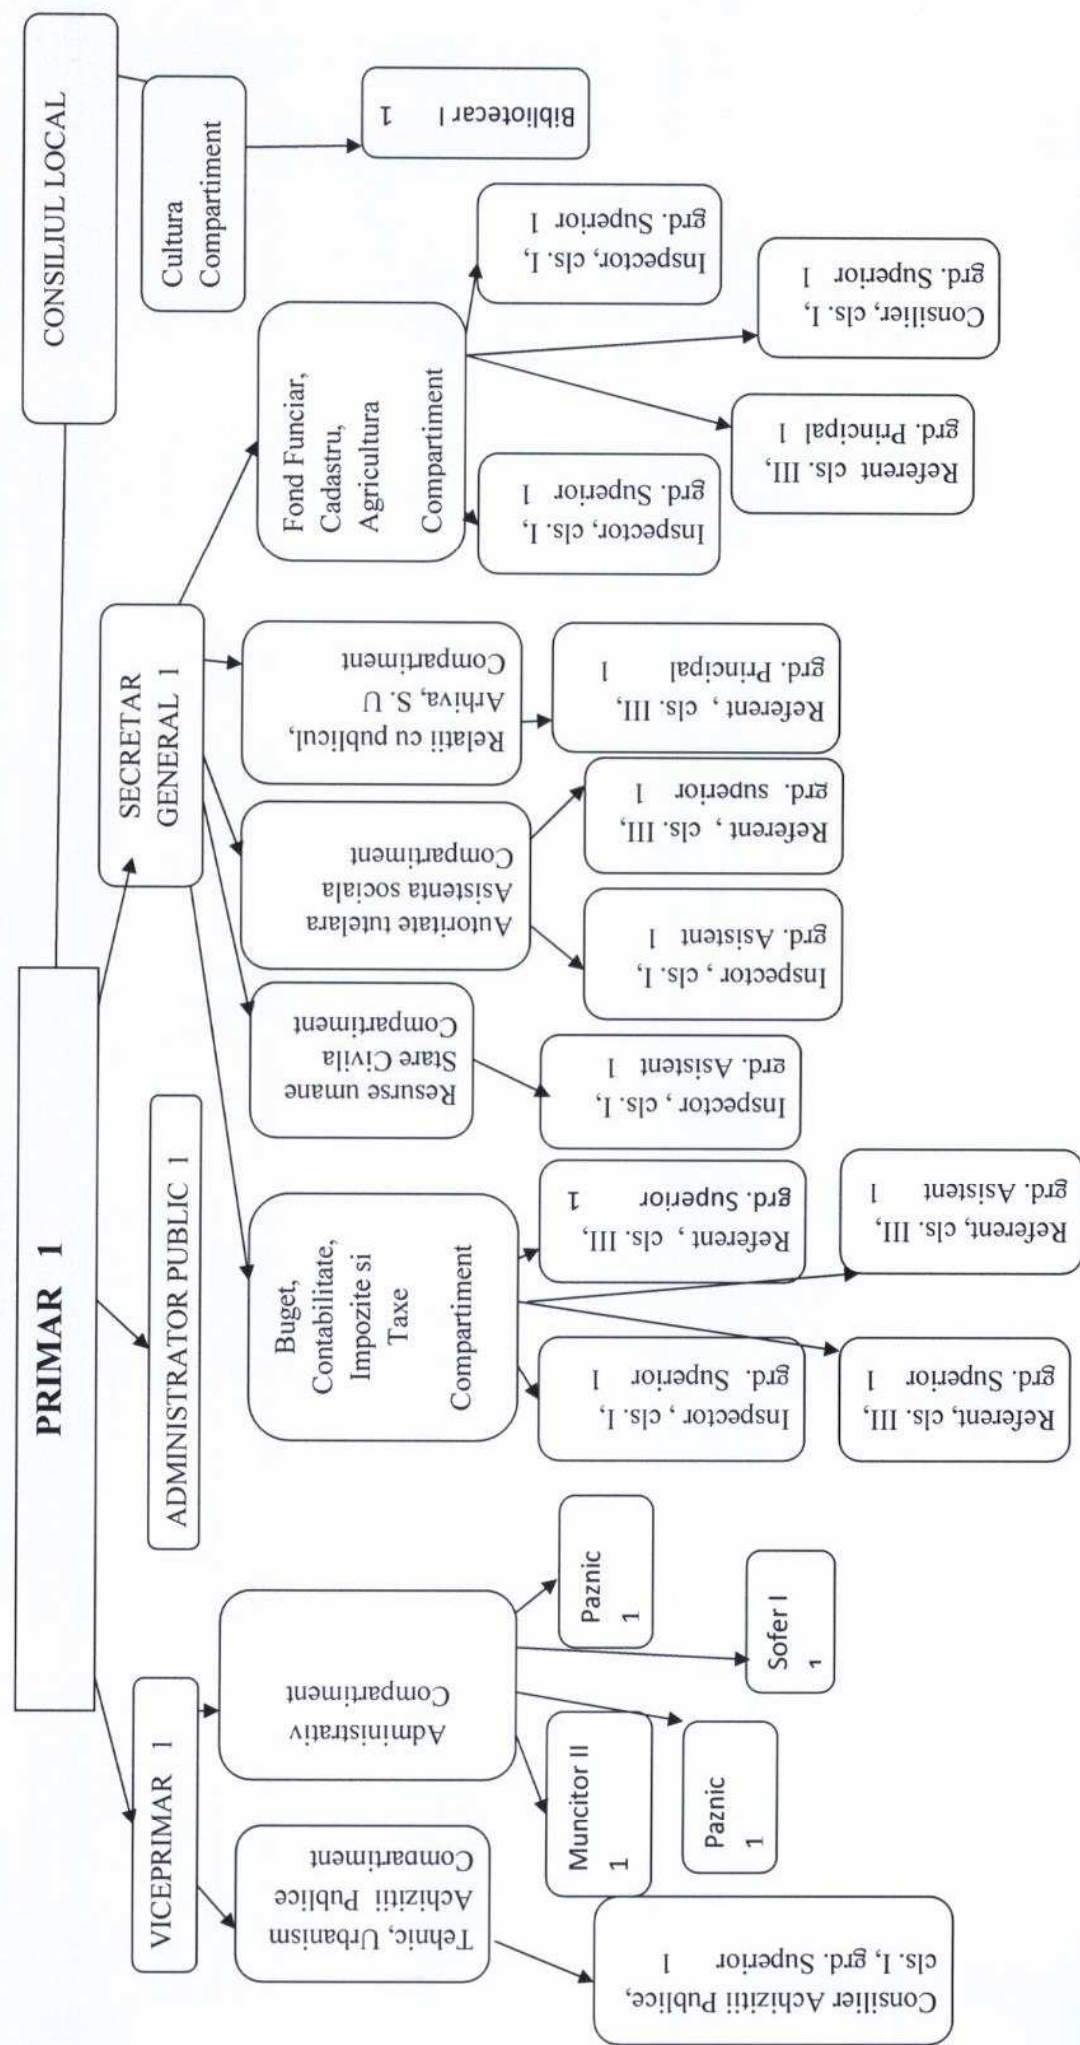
PRIMAR 1

CONSILIUL LOCAL

Cultura Compartiment

Bibliotecar I 1

SECRETAR GENERAL 1

Fond Funciar, Cadastru, Agricultura Compartiment

Inspector, cls. I, grd. Superior 1

Consilier, cls. I, grd. Superior 1

Referent cls. III, grd. Principal 1

Inspector, cls. I, grd. Superior 1

Relatii cu publicul, Arhiva, S. U Compartiment

Referent , cls. III, grd. Principal 1

Autoritate tutelara Asistenta sociala Compartiment

Referent , cls. III, grd. superior 1

Inspector , cls. I, grd. Asistent 1

Resurse umane Stare Civila Compartiment

Inspector , cls. I, grd. Asistent 1

ADMINISTRATOR PUBLIC 1

Buget, Contabilitate, Impozite si Taxe Compartiment

Referent , cls. III, grd. Superior 1

Referent, cls. III, grd. Asistent 1

Inspector , cls. I, grd. Superior 1

Referent, cls. III, grd. Superior 1

VICEPRIMAR 1

Administrativ Compartiment

Paznic 1

Sofer I 1

Muncitor II 1

Paznic 1

Tehnic, Urbanism Achizitii Publice Compartiment

Consilier Achizitii Publice, cls. I, grd. Superior 1